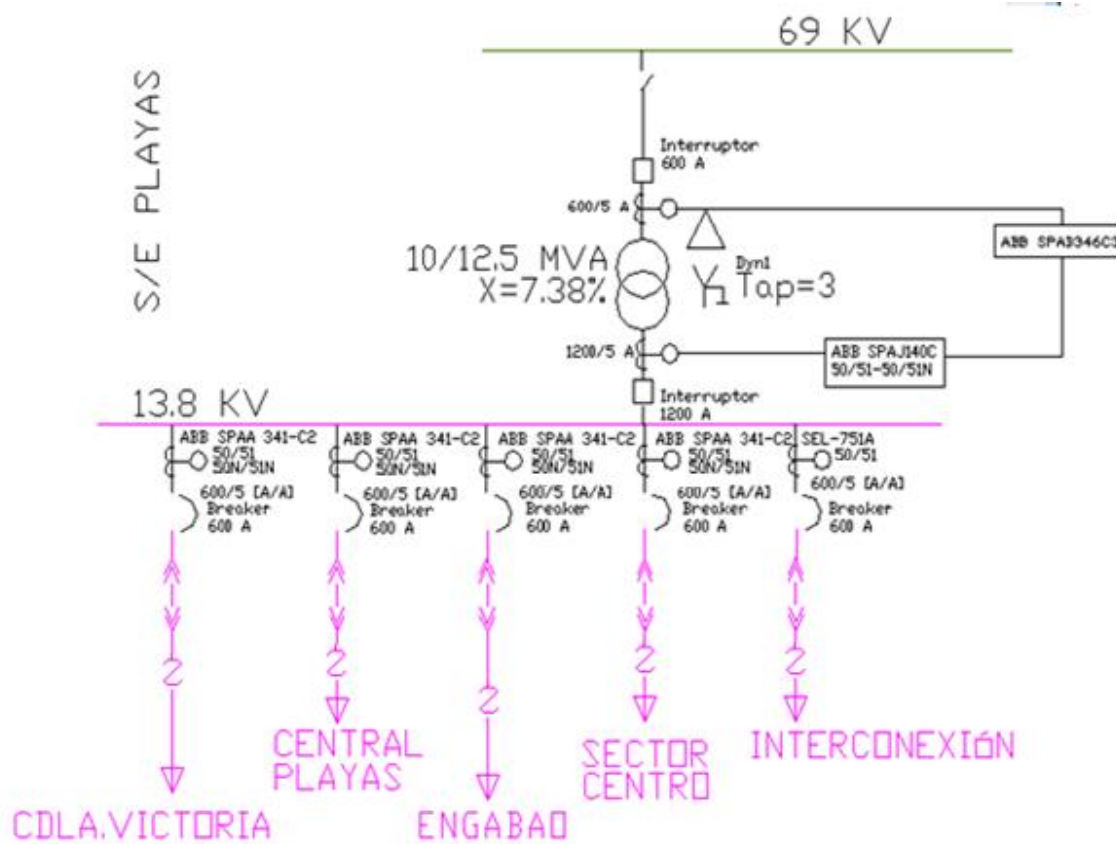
S/E PLAYAS

69 KV

Interruptor
600 A

600/5 A

ABB SPA3346C3

10/12.5 MVA
X=7.38%

Dyn1
Tap=3

1200/5 A

ABB SPAJ140C
50/51-50/51N

Interruptor
1200 A

13.8 KV

ABB SPAA 341-C2
50/51
50N/51N
600/5 [A/A]
Breaker
600 A

ABB SPAA 341-C2
50/51
50N/51N
600/5 [A/A]
Breaker
600 A

ABB SPAA 341-C2
50/51
50N/51N
600/5 [A/A]
Breaker
600 A

ABB SPAA 341-C2
50/51
50N/51N
600/5 [A/A]
Breaker
600 A

SEL-751A
50/51
600/5 [A/A]
Breaker
600 A

CDLA.VICTORIA

CENTRAL
PLAYAS

ENGABAO

SECTOR
CENTRO

INTERCONEXIÓN